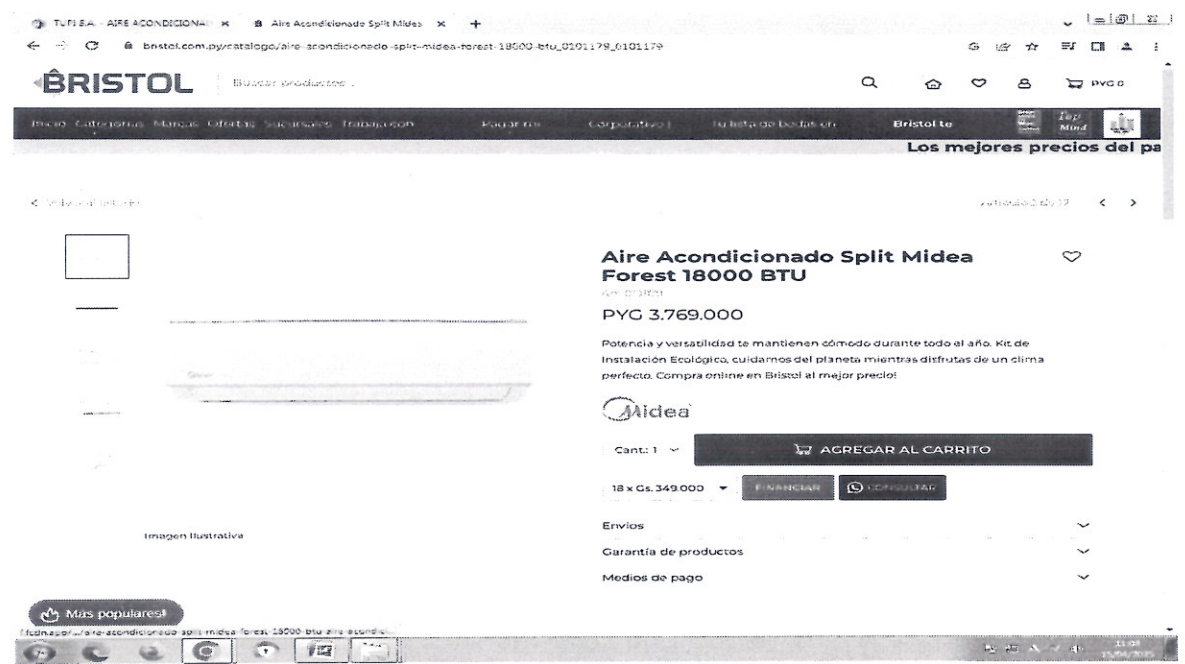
TUPI S.A. - AIRE ACONDICIONA ×   Aire Acondicionado Split Midea ×   +

bristol.com.py/catalogo/aire-acondicionado-split-midea-forest-18000-btu_0101179_0101179

BRISTOL   Buscar productos

PYG 0

Inicio Categorías Marcas Ofertas Sucursales Trabaja con   Pagar mi   Corporativo   Tu lista de bodas en   Bristol te   Top Mind

Los mejores precios del pa

< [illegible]

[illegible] < >

Aire Acondicionado Split Midea Forest 18000 BTU

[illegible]

PYG 3.769.000

Potencia y versatilidad te mantienen cómodo durante todo el año. Kit de Instalación Ecológica, cuidamos del planeta mientras disfrutas de un clima perfecto. Compra online en Bristol al mejor precio!

Midea

Cant: 1   AGREGAR AL CARRITO

18 x Gs. 349.000   FINANCIAR   CONSULTAR

Envios

Garantía de productos

Medios de pago

Imagen Ilustrativa

Más populares!

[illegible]/aire-acondicionado-split-midea-forest-18000-btu-aire-acondic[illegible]

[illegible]